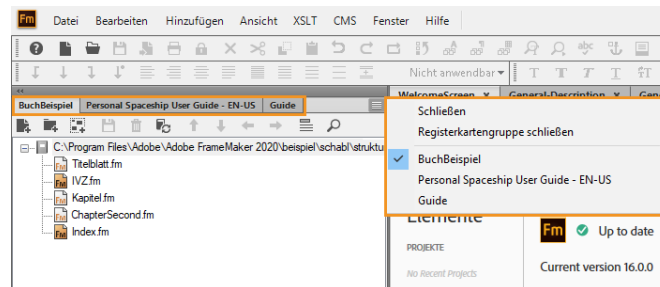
Fm Datei Bearbeiten Hinzufügen Ansicht XSLT CMS Fenster Hilfe

Nicht anwendbar

BuchBeispiel | Personal Spaceship User Guide - EN-US | Guide

WelcomeScreen × | General-Description × | Gen

C:\Program Files\Adobe\Adobe FrameMaker 2020\beispiel\schabl\struktu
Titelblatt.fm
IVZ.fm
Kapitel.fm
ChapterSecond.fm
Index.fm

Schließen
Registerkartengruppe schließen
✓ BuchBeispiel
Personal Spaceship User Guide - EN-US
Guide

Elemente
PROJEKTE
No Recent Projects

Fm Up to date
Current version 16.0.0